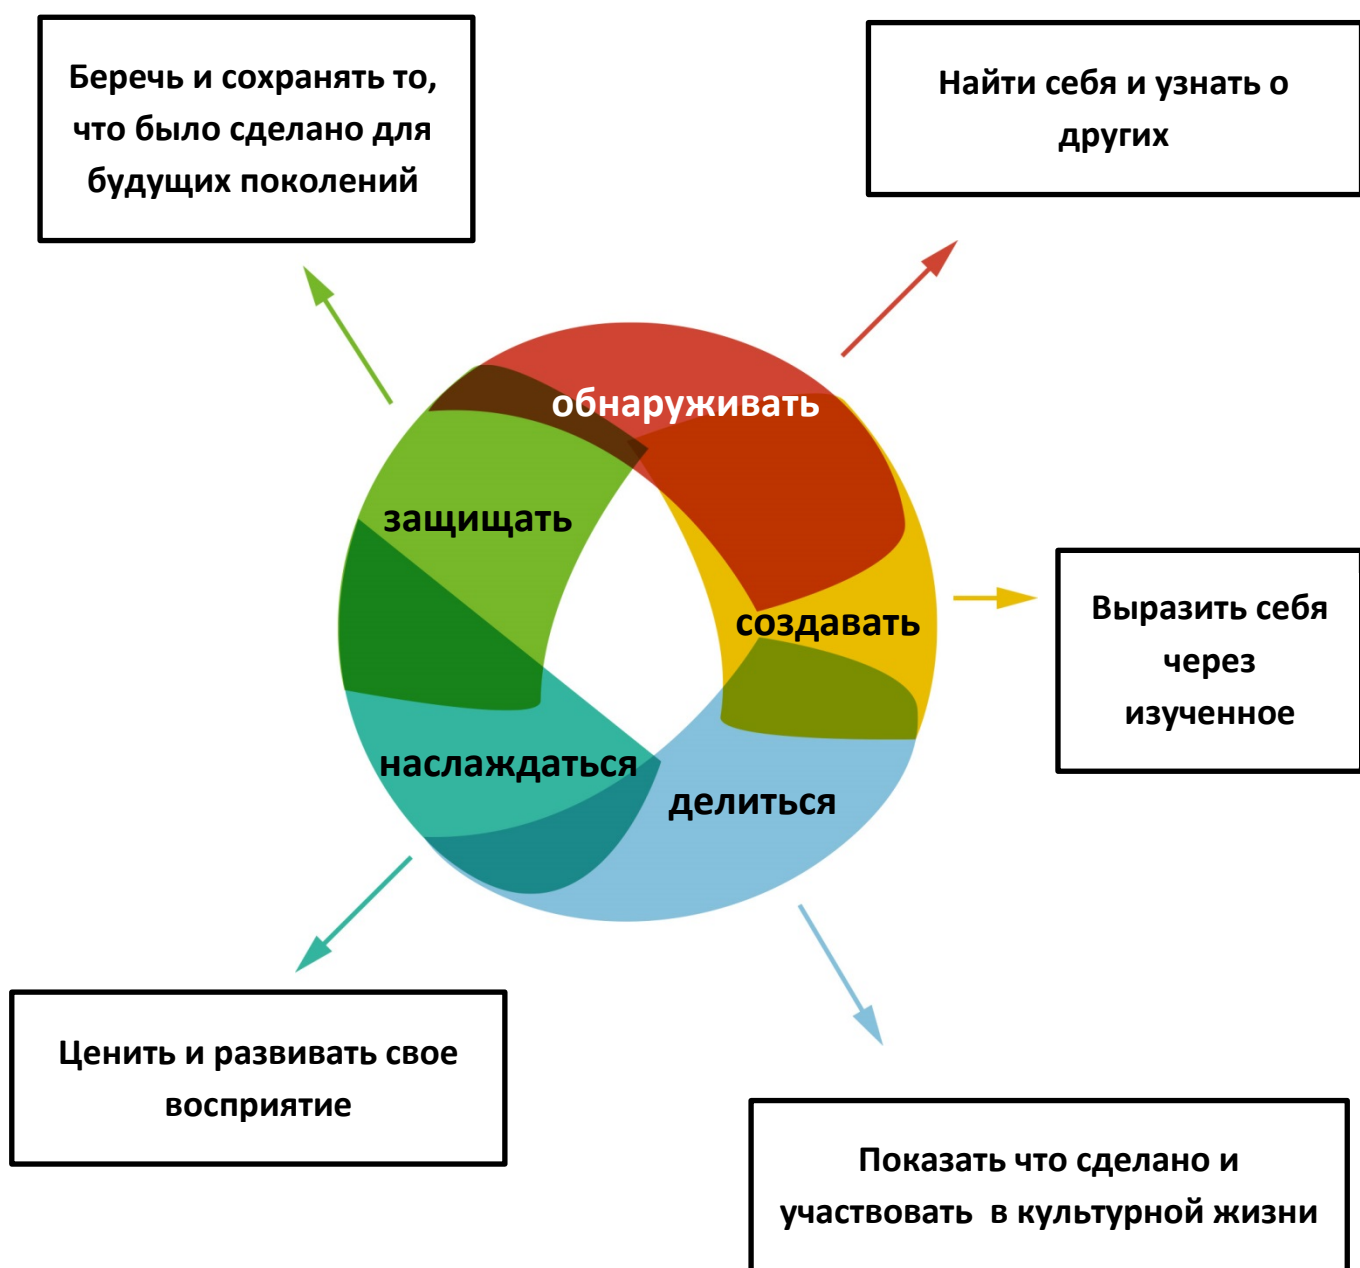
Беречь и сохранять то, что было сделано для будущих поколений

Найти себя и узнать о других

обнаруживать

защищать

создавать

Выразить себя через изученное

наслаждаться

делиться

Ценить и развивать свое восприятие

Показать что сделано и участвовать в культурной жизни